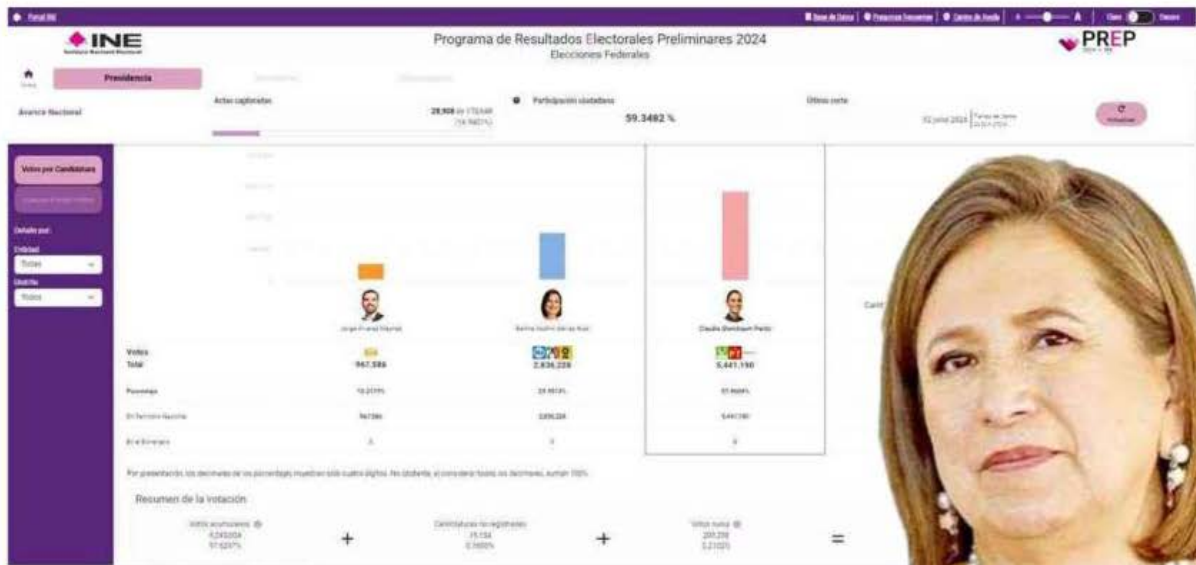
Portal INE

INE

Programa de Resultados Electorales Preliminares 2024
Elecciones Federales

PREP

Presidencia

Avance Nacional

Actas capturadas

28,908 de 170,648

Participación ciudadana

59.3492 %

Último corte

Actualizar

Votos por Candidatura

Detalle por:

Entidad

Todas

Distrito

Todos

Jorge Álvarez Máynez

Bertha Xóchitl Gálvez Ruiz

Claudia Sheinbaum Pardo

Votos

Total

967,586

2,836,228

5,441,190

Porcentaje

En Territorio Nacional

967,586

5,441,190

En el Extranjero

Por presentación, los decimales de los porcentajes muestran sólo cuatro dígitos. No obstante, al considerar todos los decimales, suman 100%.

Resumen de la votación

Votos acumulados

Candidaturas no registradas

Votos nulos

+

+

=